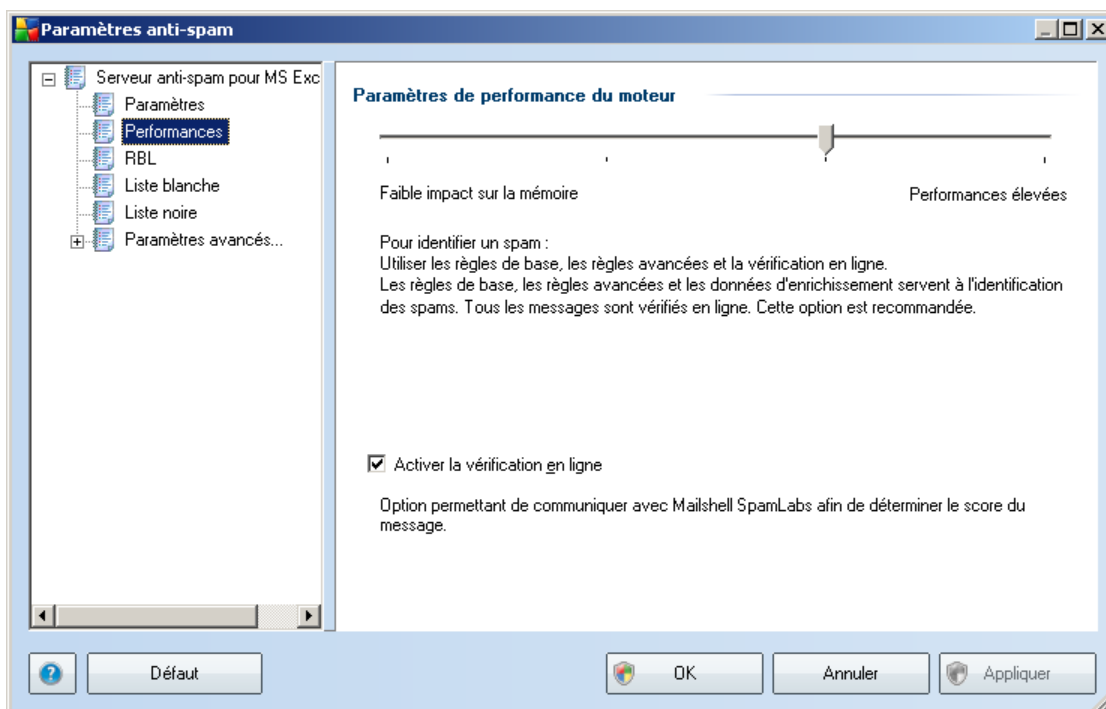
Paramètres anti-spam

Serveur anti-spam pour MS Exc
Paramètres
Performances
RBL
Liste blanche
Liste noire
Paramètres avancés...

Paramètres de performance du moteur

Faible impact sur la mémoire

Performances élevées

Pour identifier un spam :
Utiliser les règles de base, les règles avancées et la vérification en ligne.
Les règles de base, les règles avancées et les données d'enrichissement servent à l'identification des spams. Tous les messages sont vérifiés en ligne. Cette option est recommandée.

Activer la vérification en ligne

Option permettant de communiquer avec Mailshell SpamLabs afin de déterminer le score du message.

Défaut

OK

Annuler

Appliquer